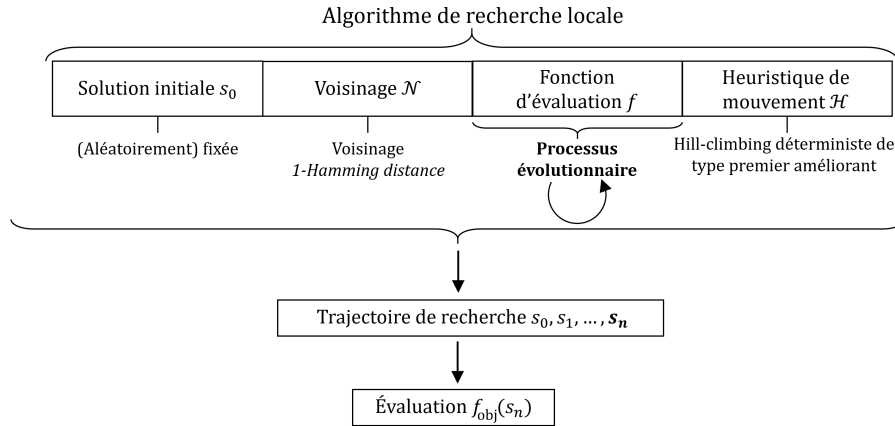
Algorithme de recherche locale

Solution initiale $s_0$

Voisinage $\mathcal{N}$

Fonction d'évaluation $f$

Heuristique de mouvement $\mathcal{H}$

(Aléatoirement) fixée

Voisinage *1-Hamming distance*

**Processus évolutionnaire**

Hill-climbing déterministe de type premier améliorant

Trajectoire de recherche $s_0, s_1, \dots, \boldsymbol{s_n}$

Évaluation $f_{\text{obj}}(s_n)$